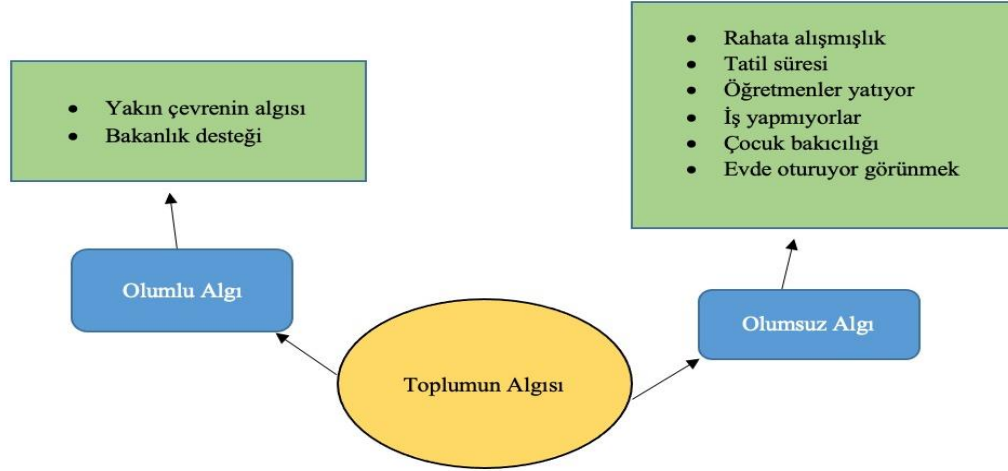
- Yakın çevrenin algısı
- Bakanlık desteği

- Rahata alışmışlık
- Tatil süresi
- Öğretmenler yatıyor
- İş yapmıyorlar
- Çocuk bakıcılığı
- Evde oturuyor görünmek

Olumlu Algı

Olumsuz Algı

Toplumun Algısı